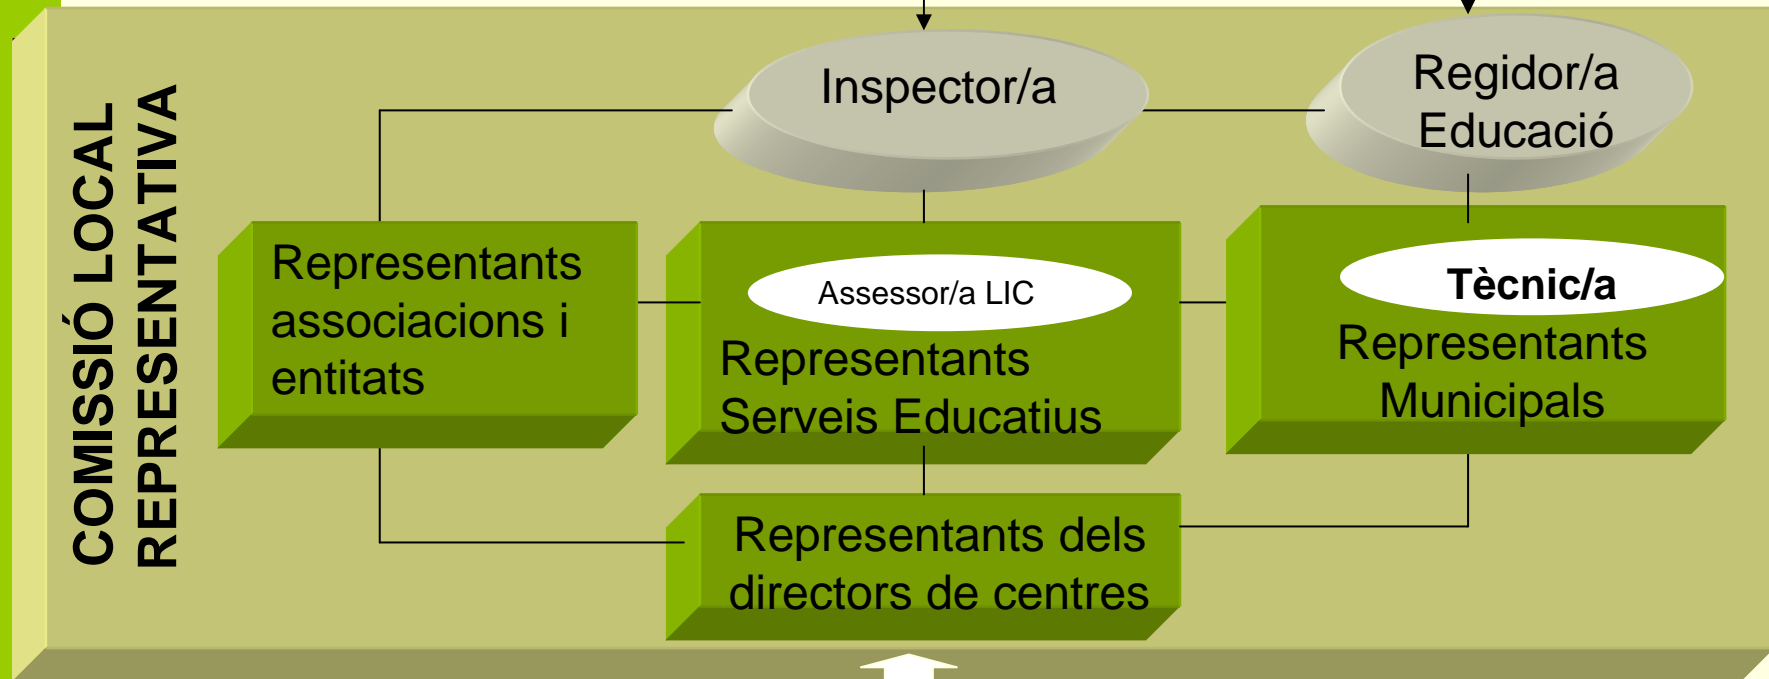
COMISSIÓ LOCAL REPRESENTATIVA

Inspector/a

Regidor/a Educació

Representants associacions i entitats

Assessor/a LIC

Representants Serveis Educatius

Tècnic/a

Representants Municipals

Representants dels directors de centres